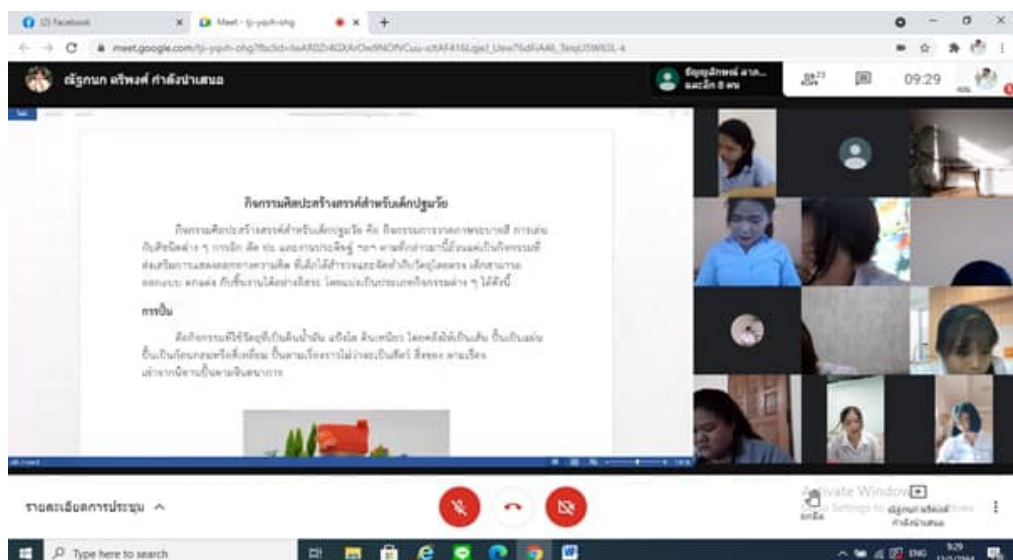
(2) Facebook
Meet - tjı-yqvh-ohg
meet.google.com/tji-yqvh-ohg
ณัฐกมล ศรีพงศ์ กำลังนำเสนอ
09:29

กิจกรรมศิลปะสร้างสรรค์สำหรับเด็กปฐมวัย

กิจกรรมศิลปะสร้างสรรค์สำหรับเด็กปฐมวัย คือ กิจกรรมการวาดภาพระบายสี การเล่นกับสีหรือสิ่งต่าง ๆ การฉีก ตัด ปะ และงานประดิษฐ์ ฯลฯ ตามที่กล่าวมานี้ล้วนแต่เป็นกิจกรรมที่ส่งเสริมการแสดงออกทางความคิด ที่เด็กได้สำรวจและจัดทำกับวัสดุโดยตรง เด็กสามารถออกแบบ ตกแต่ง กับชิ้นงานได้อย่างอิสระ โดยแบ่งเป็นประเภทกิจกรรมต่าง ๆ ได้ดังนี้

การปั้น

คือกิจกรรมที่ใช้วัสดุที่เป็นดินน้ำมัน แป้งโด ดินเหนียว โดยคลึงให้เป็นเส้น ปั้นเป็นแผ่น ปั้นเป็นก้อนกลมหรือสี่เหลี่ยม ปั้นตามเรื่องราวไม่ว่าจะเป็นสัตว์ สิ่งของ ตามเรื่องเล่าจากนิทานหรือปั้นตามจินตนาการ

รายละเอียดการประชุม ^
Activate Windows
Go to Settings to activate Windows.
ณัฐกมล ศรีพงศ์ กำลังนำเสนอ
Type here to search
ENG
9:29